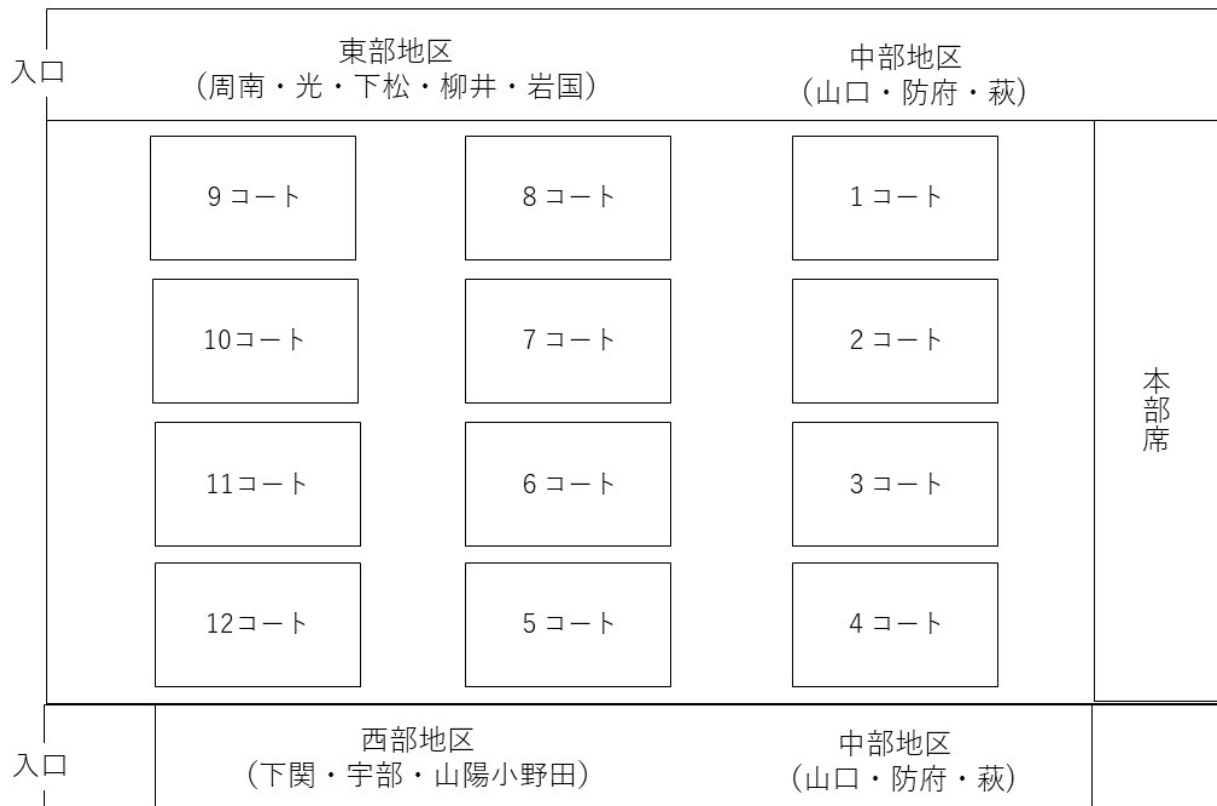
入口

東部地区
（周南・光・下松・柳井・岩国）

中部地区
（山口・防府・萩）

| 9コート | 8コート | 1コート |
|---|---|---|
| 10コート | 7コート | 2コート |
| 11コート | 6コート | 3コート |
| 12コート | 5コート | 4コート |

本部席

入口

西部地区
（下関・宇部・山陽小野田）

中部地区
（山口・防府・萩）